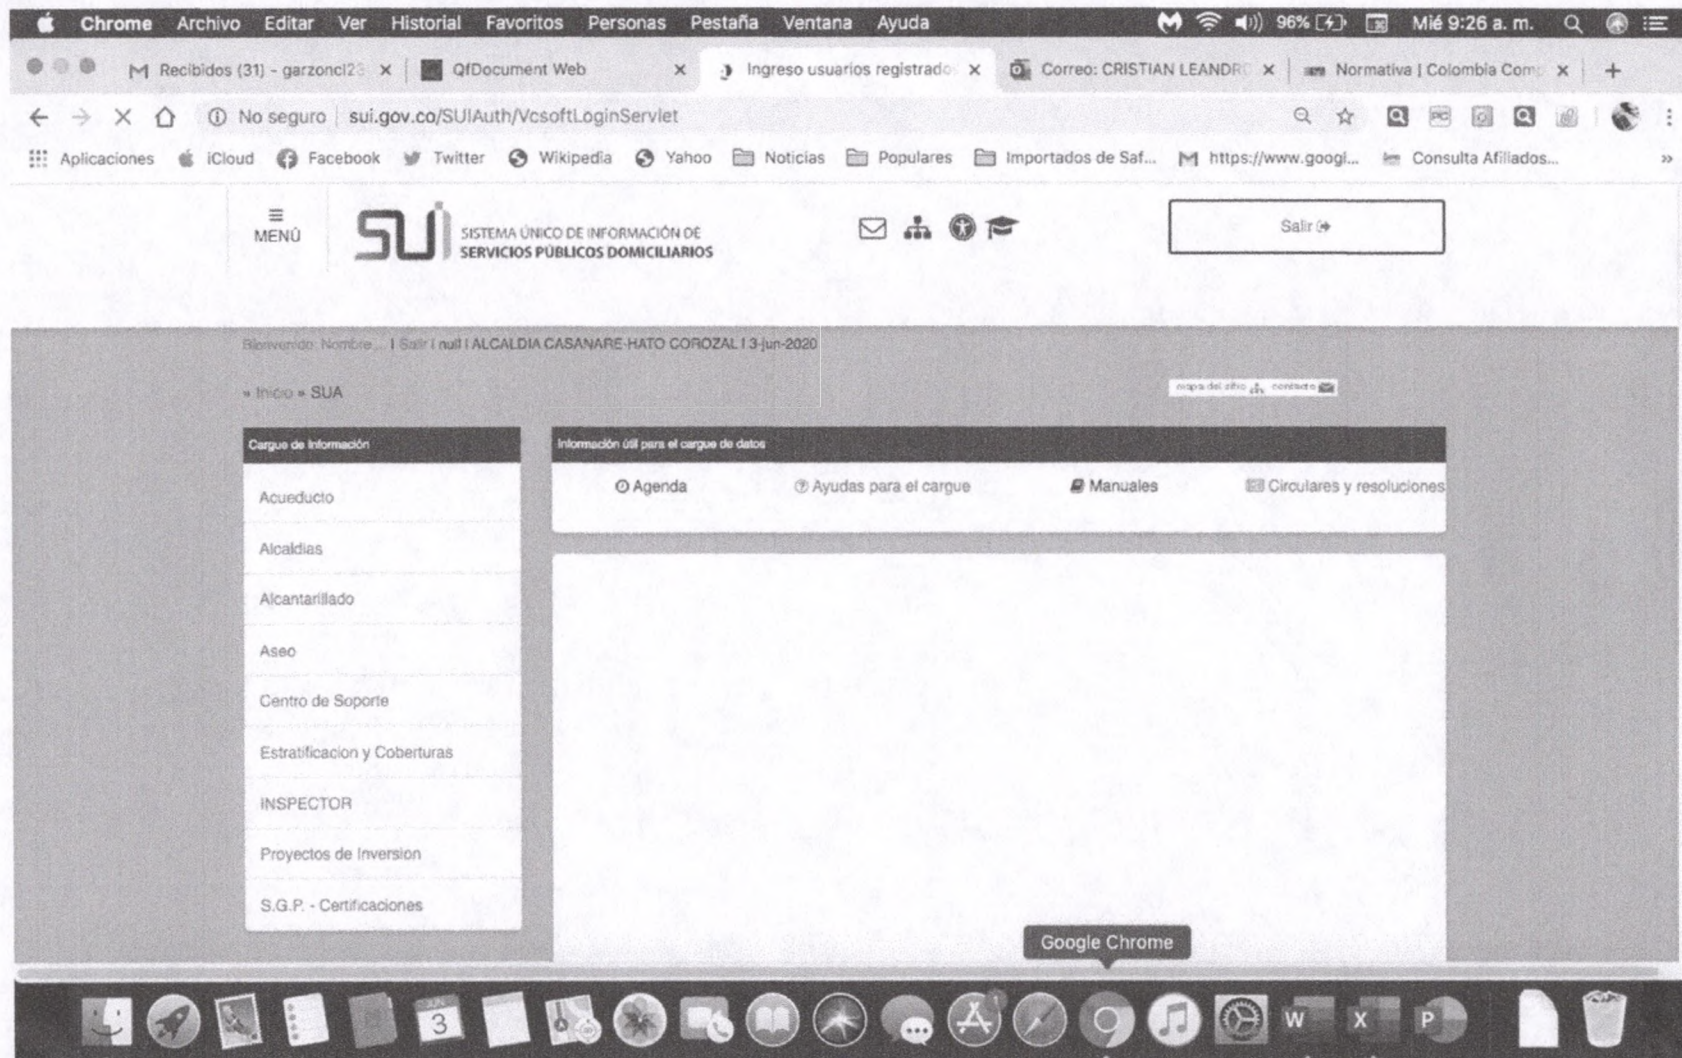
Chrome Archivo Editar Ver Historial Favoritos Personas Pestaña Ventana Ayuda 96% Mié 9:26 a. m.

Recibidos (31) - garzoncl2 × QfDocument Web × Ingreso usuarios registrado × Correo: CRISTIAN LEANDR × Normativa | Colombia Com × +

No seguro | sui.gov.co/SUIAuth/VcsoftLoginServlet

Aplicaciones iCloud Facebook Twitter Wikipedia Yahoo Noticias Populares Importados de Saf... https://www.googl... Consulta Afiliados... »

MENÚ

SUI SISTEMA ÚNICO DE INFORMACIÓN DE SERVICIOS PÚBLICOS DOMICILIARIOS

Salir

Bienvenido: Nombre... | Salir | null | ALCALDIA CASANARE-HATO COROZAL | 3-jun-2020

» Inicio » SUA

mapa del sitio contacto

Cargue de Información

Acueducto

Alcaldias

Alcantarillado

Aseo

Centro de Soporte

Estratificacion y Coberturas

INSPECTOR

Proyectos de Inversion

S.G.P. - Certificaciones

Información útil para el cargue de datos

Agenda

Ayudas para el cargue

Manuales

Circulares y resoluciones

Google Chrome

3